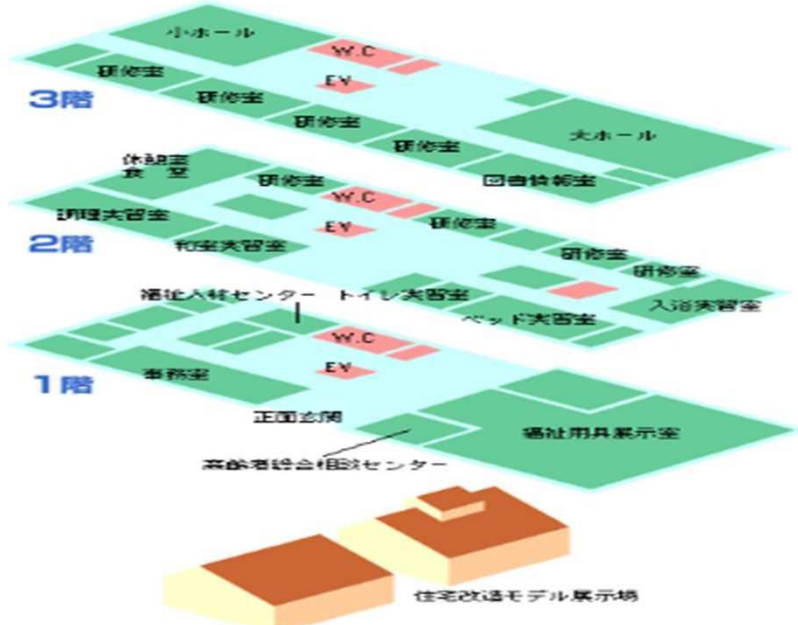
小ホール
W.C
研修室
EV
3階
研修室
研修室
研修室
大ホール
休憩室
食堂
研修室
図書情報室
W.C
調理実習室
研修室
EV
2階
和室実習室
研修室
研修室
福祉人材センター
トイレ実習室
入浴実習室
ベッド実習室
W.C
EV
1階
事務室
正面玄関
福祉用具展示室
高齢者総合相談センター
住宅改造モデル展示場